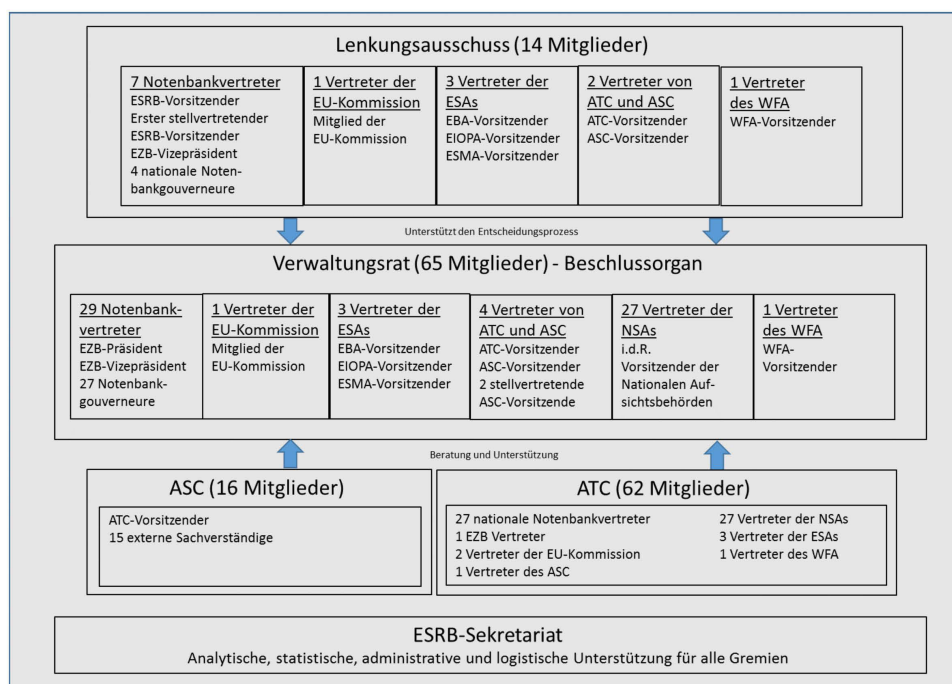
Lenkungsausschuss (14 Mitglieder)

7 Notenbankvertreter
ESRB-Vorsitzender
Erster stellvertretender ESRB-Vorsitzender
EZB-Vizepräsident
4 nationale Notenbankgouverneure

1 Vertreter der EU-Kommission
Mitglied der EU-Kommission

3 Vertreter der ESAs
EBA-Vorsitzender
EIOPA-Vorsitzender
ESMA-Vorsitzender

2 Vertreter von ATC und ASC
ATC-Vorsitzender
ASC-Vorsitzender

1 Vertreter des WFA
WFA-Vorsitzender

Unterstützt den Entscheidungsprozess

Verwaltungsrat (65 Mitglieder) - Beschlussorgan

29 Notenbankvertreter
EZB-Präsident
EZB-Vizepräsident
27 Notenbankgouverneure

1 Vertreter der EU-Kommission
Mitglied der EU-Kommission

3 Vertreter der ESAs
EBA-Vorsitzender
EIOPA-Vorsitzender
ESMA-Vorsitzender

4 Vertreter von ATC und ASC
ATC-Vorsitzender
ASC-Vorsitzender
2 stellvertretende ASC-Vorsitzende

27 Vertreter der NSAs
i.d.R. Vorsitzender der Nationalen Aufsichtsbehörden

1 Vertreter des WFA
WFA-Vorsitzender

Beratung und Unterstützung

ASC (16 Mitglieder)

ATC-Vorsitzender
15 externe Sachverständige

ATC (62 Mitglieder)

27 nationale Notenbankvertreter
1 EZB Vertreter
2 Vertreter der EU-Kommission
1 Vertreter des ASC
27 Vertreter der NSAs
3 Vertreter der ESAs
1 Vertreter des WFA

ESRB-Sekretariat
Analytische, statistische, administrative und logistische Unterstützung für alle Gremien